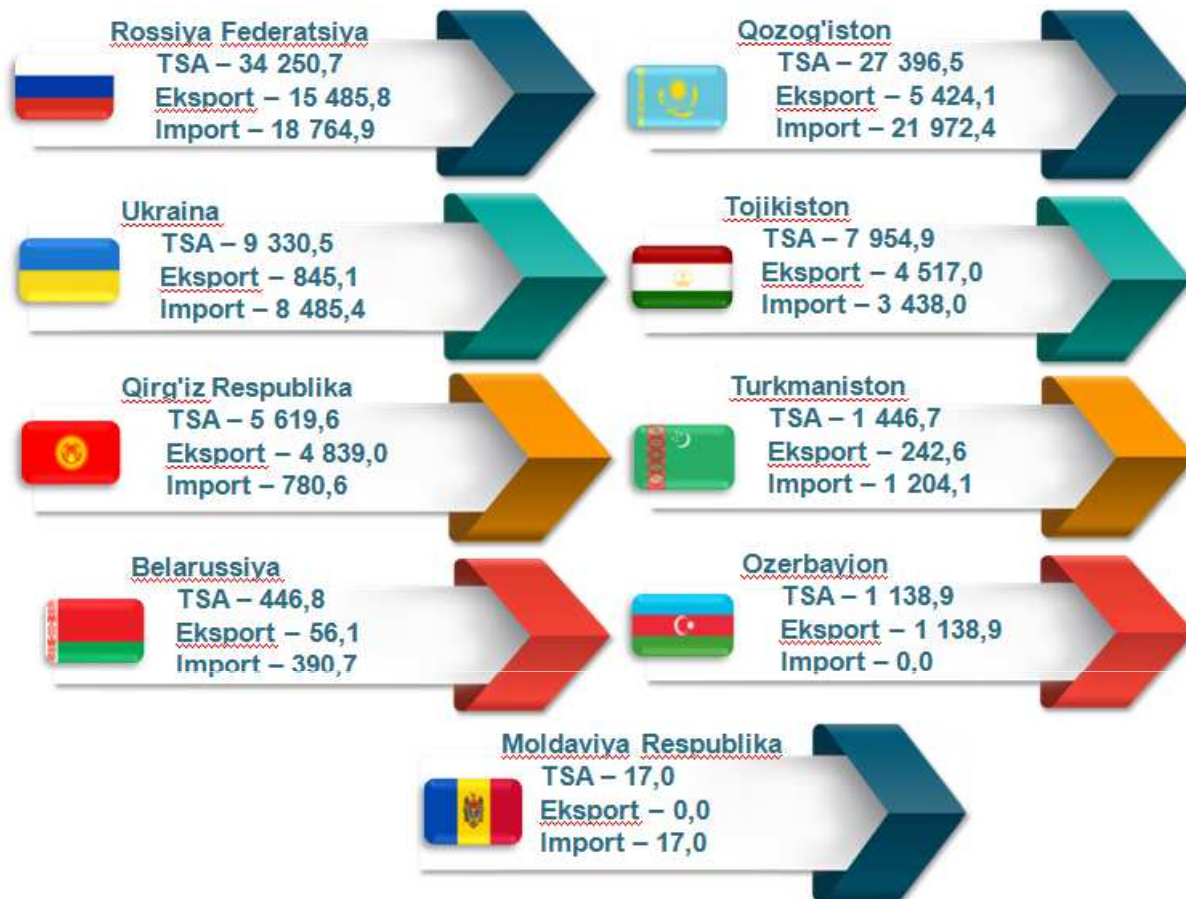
Rossiya Federatsiya
TSA – 34 250,7
Eksport – 15 485,8
Import – 18 764,9

Qozog'iston
TSA – 27 396,5
Eksport – 5 424,1
Import – 21 972,4

Ukraina
TSA – 9 330,5
Eksport – 845,1
Import – 8 485,4

Tojikiston
TSA – 7 954,9
Eksport – 4 517,0
Import – 3 438,0

Qirg'iz Respublika
TSA – 5 619,6
Eksport – 4 839,0
Import – 780,6

Turkmaniston
TSA – 1 446,7
Eksport – 242,6
Import – 1 204,1

Belarussiya
TSA – 446,8
Eksport – 56,1
Import – 390,7

Ozerbayjon
TSA – 1 138,9
Eksport – 1 138,9
Import – 0,0

Moldaviya Respublika
TSA – 17,0
Eksport – 0,0
Import – 17,0